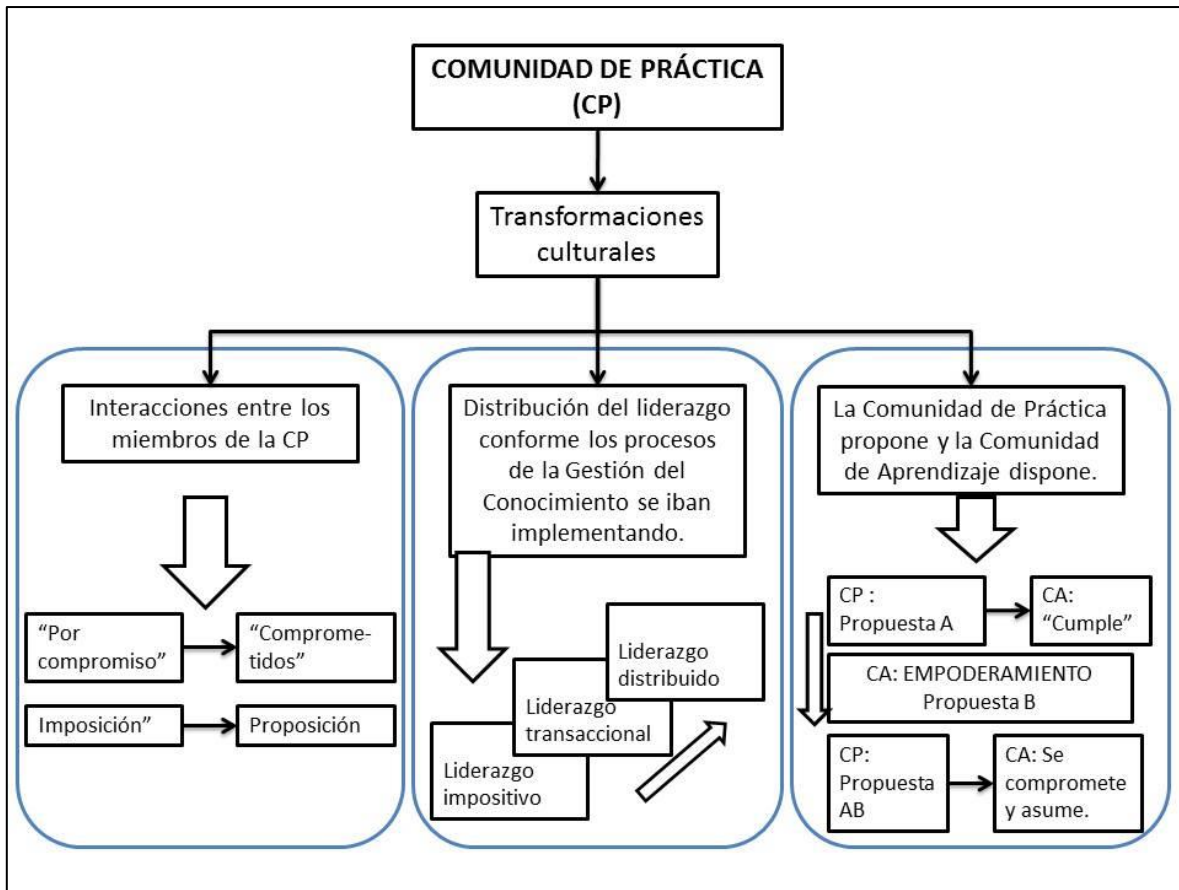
COMUNIDAD DE PRÁCTICA (CP)

Transformaciones culturales

Interacciones entre los miembros de la CP

“Por compromiso”

“Comprometidos”

Imposición”

Proposición

Distribución del liderazgo conforme los procesos de la Gestión del Conocimiento se iban implementando.

Liderazgo distribuido

Liderazgo transaccional

Liderazgo impositivo

La Comunidad de Práctica propone y la Comunidad de Aprendizaje dispone.

CP : Propuesta A

CA: “Cumple”

CA: EMPODERAMIENTO Propuesta B

CP: Propuesta AB

CA: Se compromete y asume.